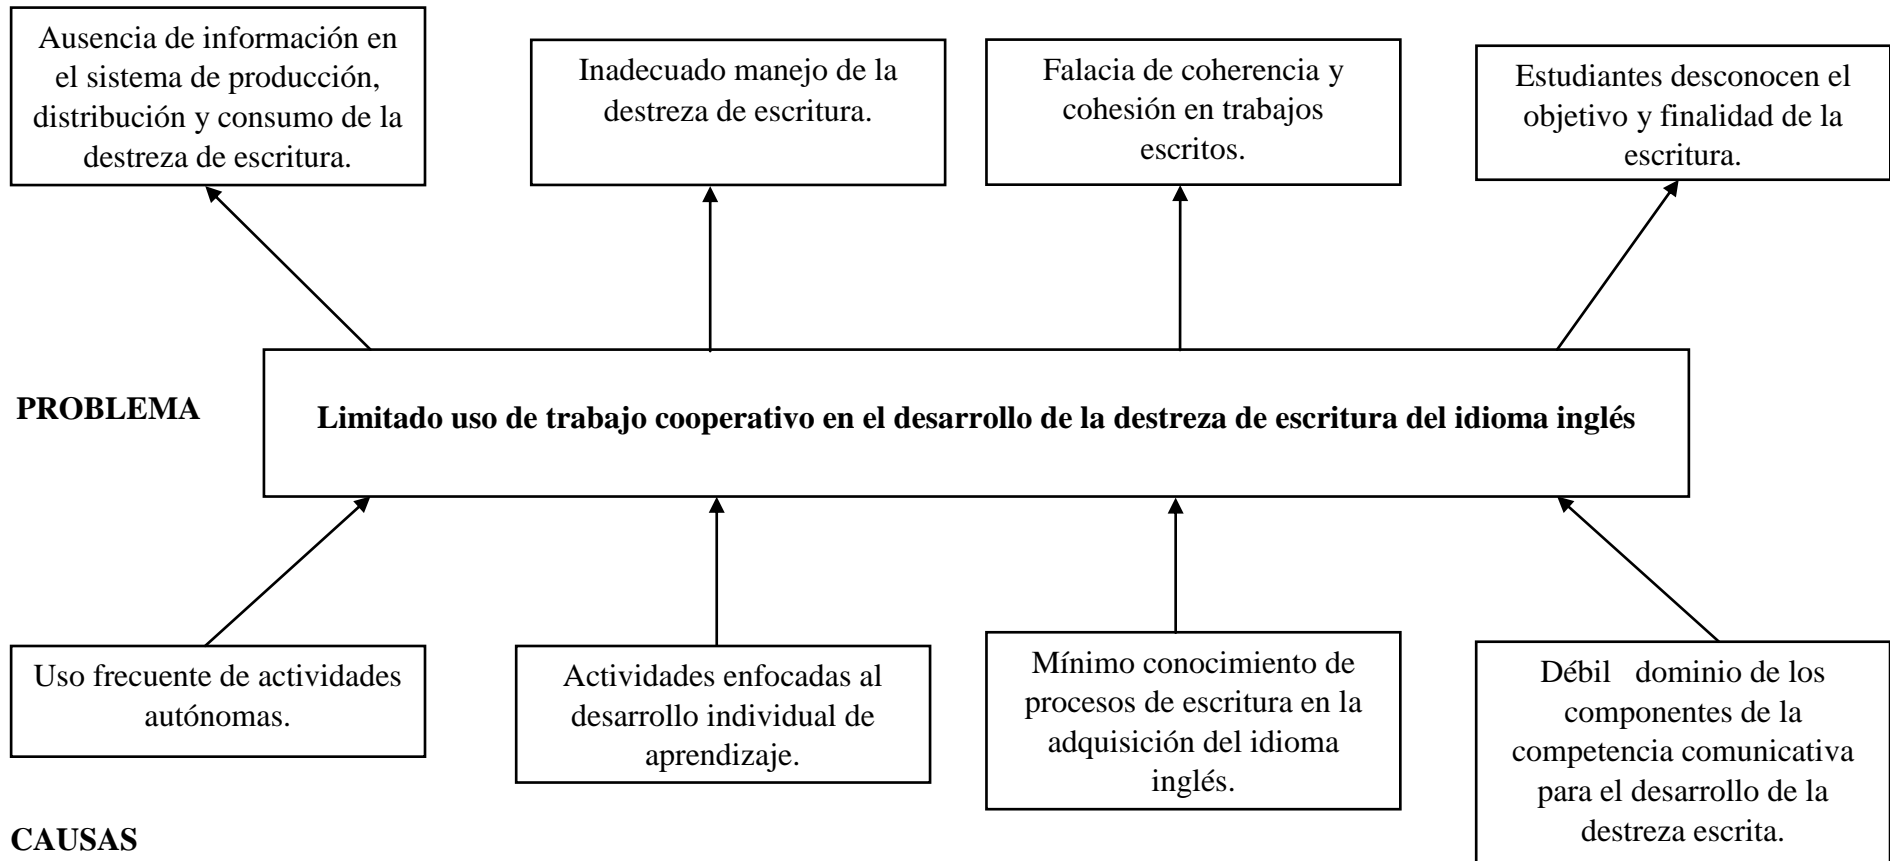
Ausencia de información en el sistema de producción, distribución y consumo de la destreza de escritura.

Inadecuado manejo de la destreza de escritura.

Falacia de coherencia y cohesión en trabajos escritos.

Estudiantes desconocen el objetivo y finalidad de la escritura.

PROBLEMA

Limitado uso de trabajo cooperativo en el desarrollo de la destreza de escritura del idioma inglés

Uso frecuente de actividades autónomas.

Actividades enfocadas al desarrollo individual de aprendizaje.

Mínimo conocimiento de procesos de escritura en la adquisición del idioma inglés.

Débil dominio de los componentes de la competencia comunicativa para el desarrollo de la destreza escrita.

CAUSAS